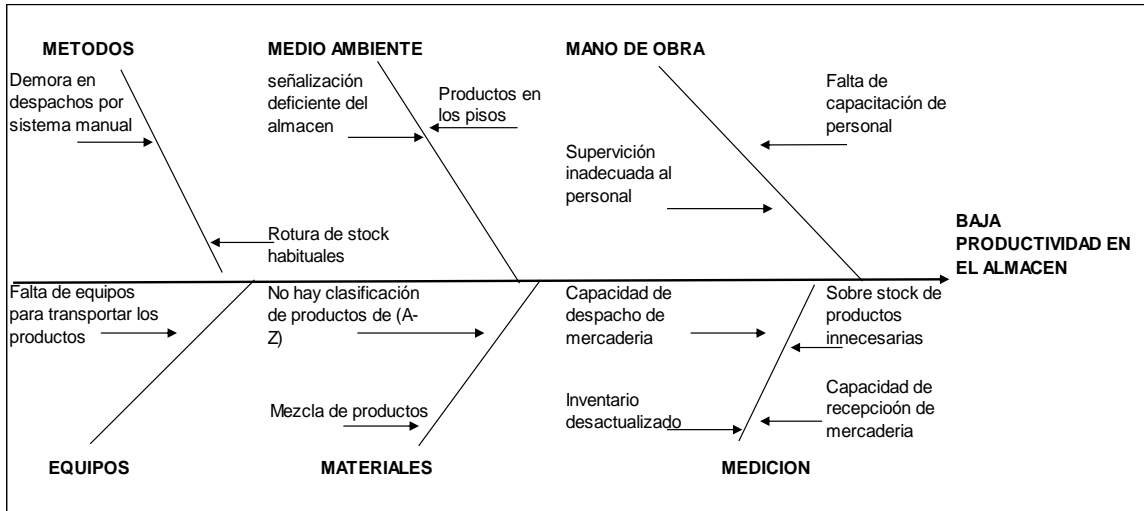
METODOS

Demora en despachos por sistema manual

Rotura de stock habituales

MEDIO AMBIENTE

señalización deficiente del almacen

Productos en los pisos

MANO DE OBRA

Falta de capacitación de personal

Supervición inadecuada al personal

BAJA PRODUCTIVIDAD EN EL ALMACEN

Falta de equipos para transportar los productos

No hay clasificación de productos de (A-Z)

Mezcla de productos

Capacidad de despacho de mercaderia

Inventario desactualizado

Sobre stock de productos innecesarias

Capacidad de recepcioón de mercaderia

EQUIPOS

MATERIALES

MEDICION